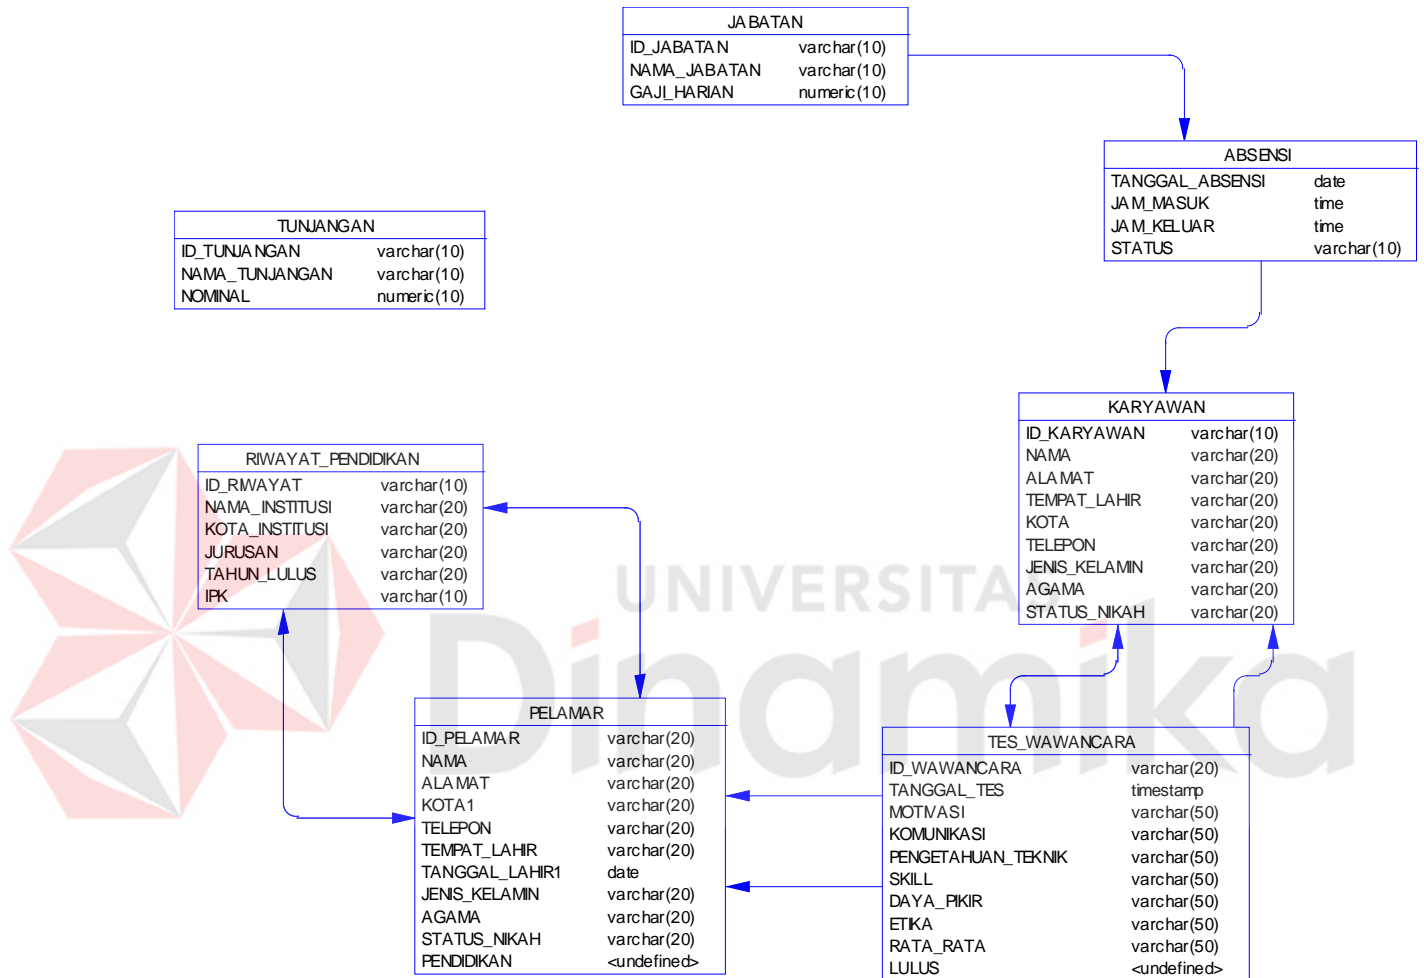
JABATAN

| | |
|---|---|
| ID_JABATAN | varchar(10) |
| NAMA_JABATAN | varchar(10) |
| GAJI_HARIAN | numeric(10) |

ABSENSI

| | |
|---|---|
| TANGGAL_ABSENSI | date |
| JAM_MASUK | time |
| JAM_KELUAR | time |
| STATUS | varchar(10) |

TUNJANGAN

| | |
|---|---|
| ID_TUNJANGAN | varchar(10) |
| NAMA_TUNJANGAN | varchar(10) |
| NOMINAL | numeric(10) |

KARYAWAN

| | |
|---|---|
| ID_KARYAWAN | varchar(10) |
| NAMA | varchar(20) |
| ALAMAT | varchar(20) |
| TEMPAT_LAHIR | varchar(20) |
| KOTA | varchar(20) |
| TELEPON | varchar(20) |
| JENIS_KELAMIN | varchar(20) |
| AGAMA | varchar(20) |
| STATUS_NIKAH | varchar(20) |

RIWAYAT_PENDIDIKAN

| | |
|---|---|
| ID_RIWAYAT | varchar(10) |
| NAMA_INSTITUSI | varchar(20) |
| KOTA_INSTITUSI | varchar(20) |
| JURUSAN | varchar(20) |
| TAHUN_LULUS | varchar(20) |
| IPK | varchar(10) |

UNIVERSITAS Dinamika

PELAMAR

| | |
|---|---|
| ID_PELAMAR | varchar(20) |
| NAMA | varchar(20) |
| ALAMAT | varchar(20) |
| KOTA1 | varchar(20) |
| TELEPON | varchar(20) |
| TEMPAT_LAHIR | varchar(20) |
| TANGGAL_LAHIR1 | date |
| JENIS_KELAMIN | varchar(20) |
| AGAMA | varchar(20) |
| STATUS_NIKAH | varchar(20) |
| PENDIDIKAN | <undefined> |

TES_WAWANCARA

| | |
|---|---|
| ID_WAWANCARA | varchar(20) |
| TANGGAL_TES | timestamp |
| MOTIVASI | varchar(50) |
| KOMUNIKASI | varchar(50) |
| PENGETAHUAN_TEKNIK | varchar(50) |
| SKILL | varchar(50) |
| DAYA_PIKIR | varchar(50) |
| ETIKA | varchar(50) |
| RATA_RATA | varchar(50) |
| LULUS | <undefined> |